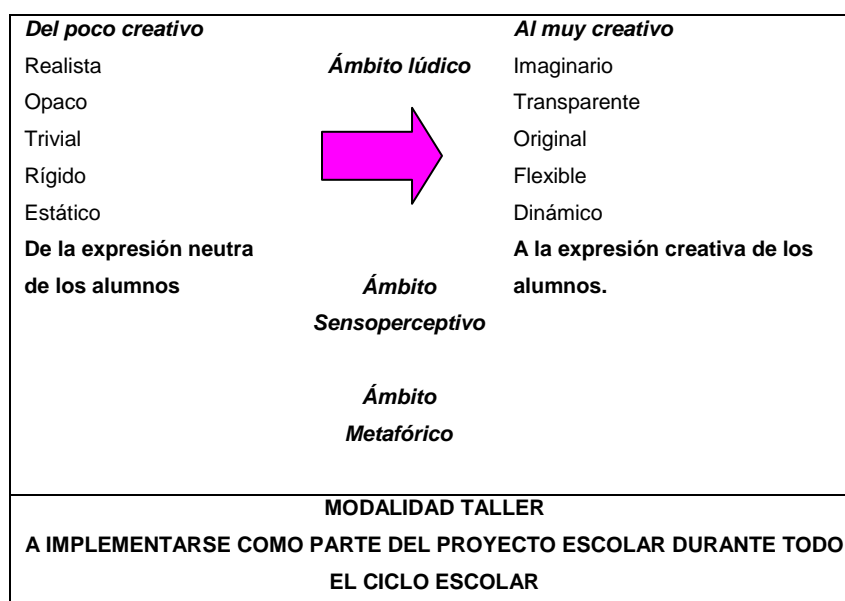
| Del poco creativo | | Al muy creativo |
|---|---|---|
| Realista | Ámbito lúdico | Imaginario |
| Opaco | | Transparente |
| Trivial | | Original |
| Rígido | | Flexible |
| Estático | | Dinámico |
| De la expresión neutra de los alumnos | Ámbito Sensoperceptivo | A la expresión creativa de los alumnos. |
| | Ámbito Metafórico | |

MODALIDAD TALLER
A IMPLEMENTARSE COMO PARTE DEL PROYECTO ESCOLAR DURANTE TODO EL CICLO ESCOLAR